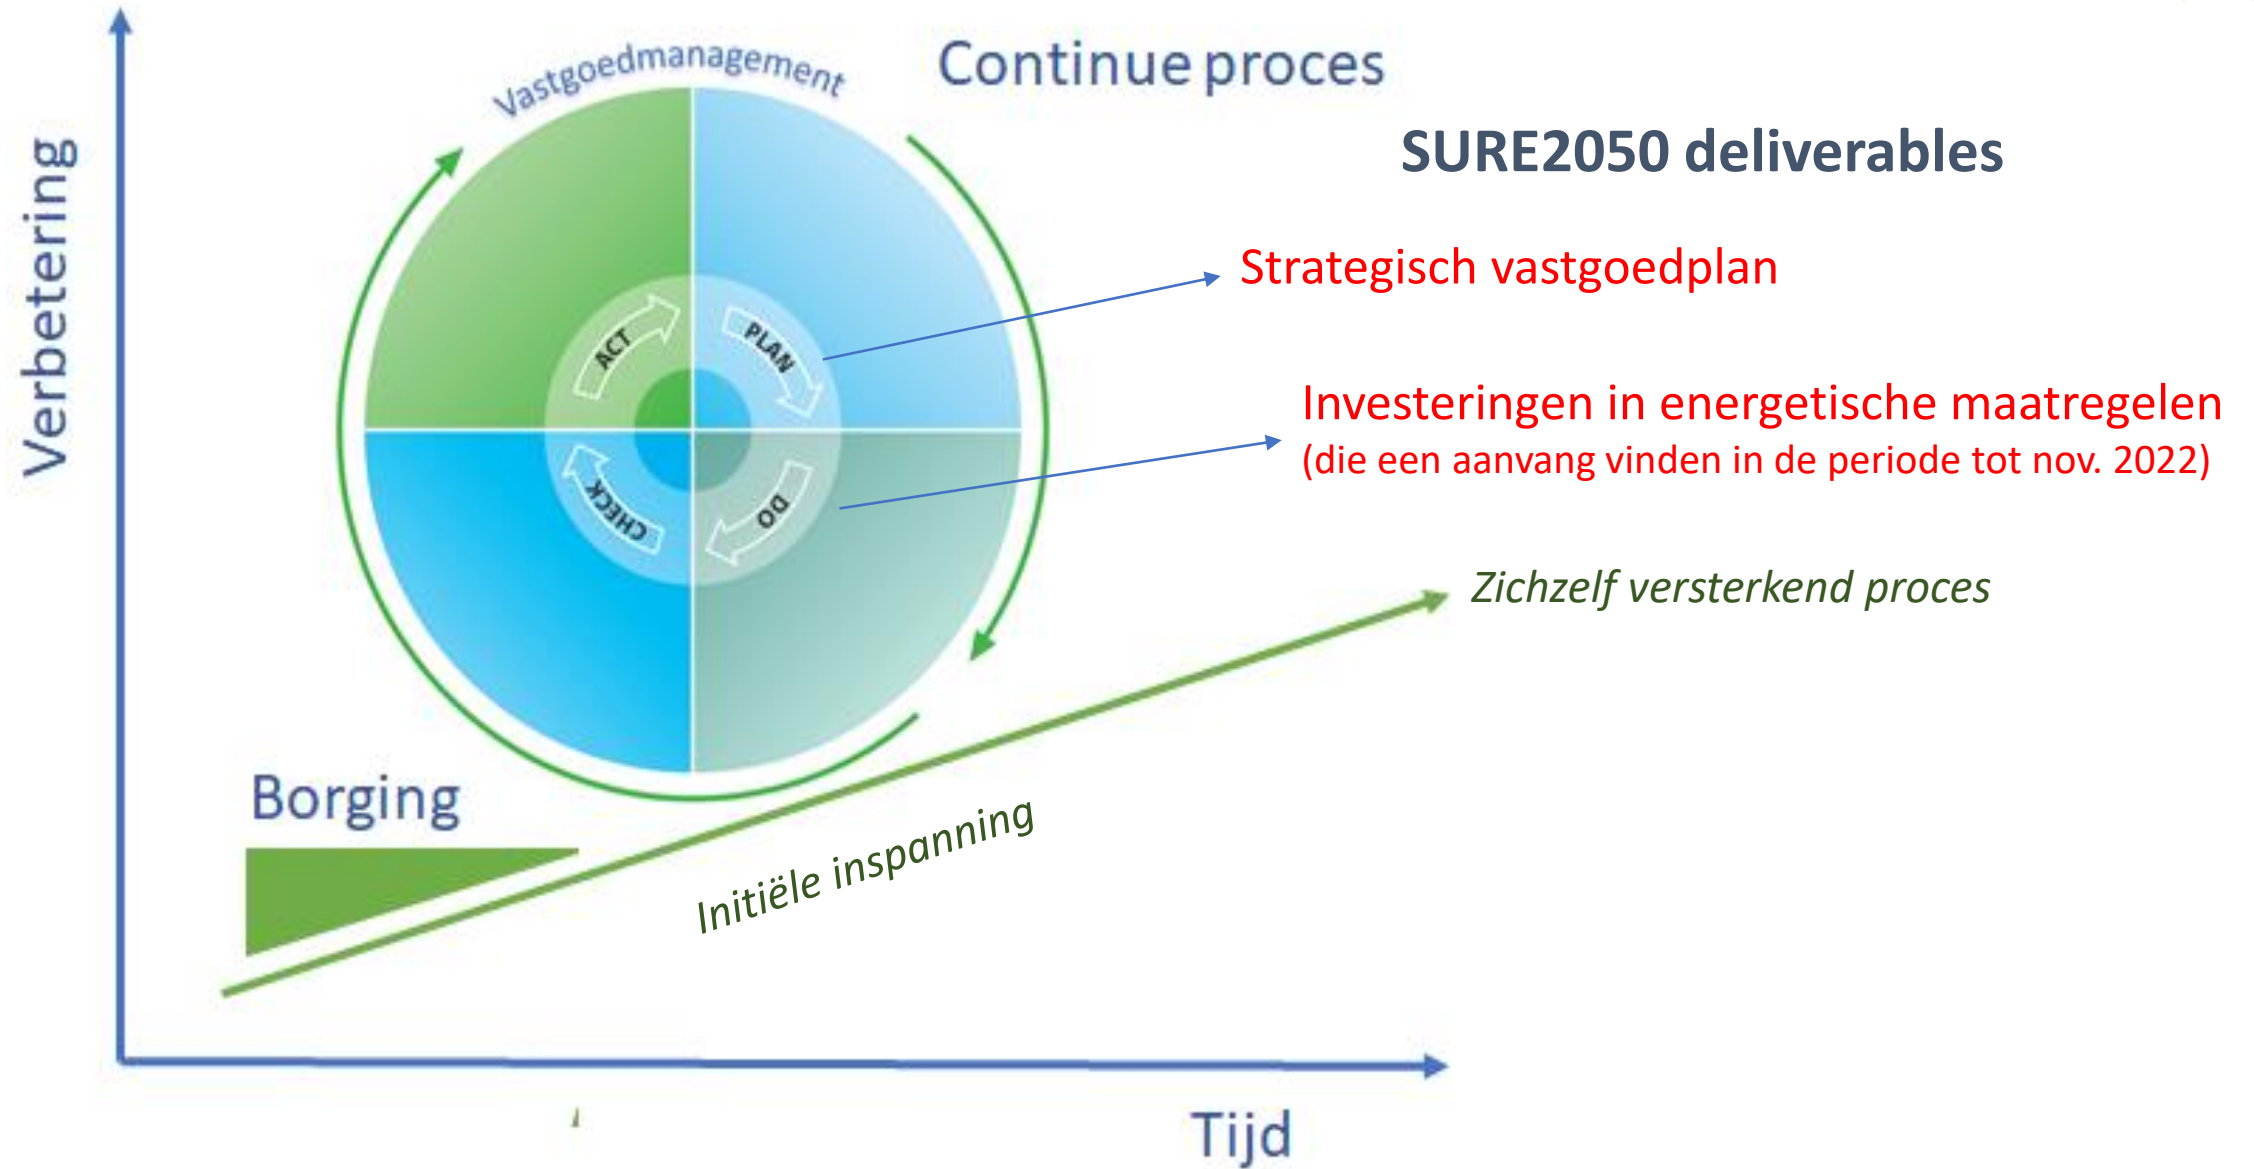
Vastgoedmanagement

Continue proces

SURE2050 deliverables

Verbetering

ACT

PLAN

CHECK

DO

Strategisch vastgoedplan

Investeringen in energetische maatregelen
(die een aanvang vinden in de periode tot nov. 2022)

Zichzelf versterkend proces

Borging

Initiële inspanning

Tijd